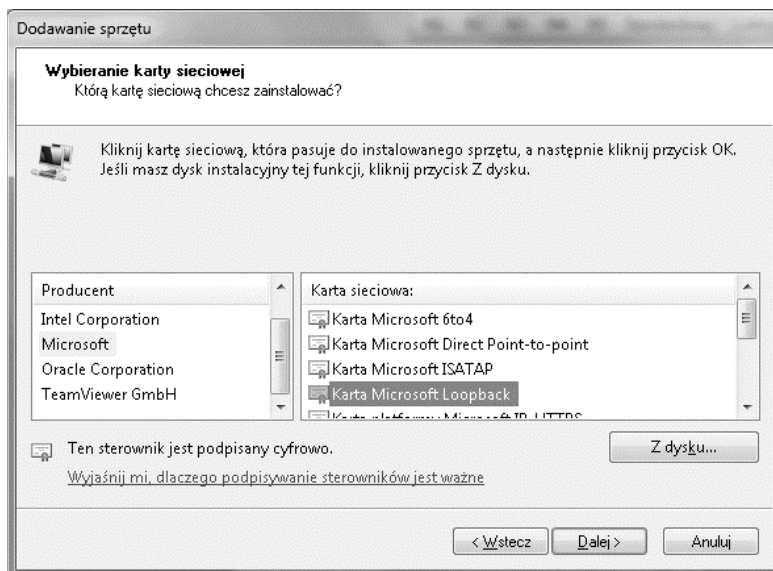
Dodawanie sprzętu

Wybieranie karty sieciowej
Którą kartę sieciową chcesz zainstalować?

Kliknij kartę sieciową, która pasuje do instalowanego sprzętu, a następnie kliknij przycisk OK. Jeśli masz dysk instalacyjny tej funkcji, kliknij przycisk Z dysku.

Producent
Intel Corporation
Microsoft
Oracle Corporation
TeamViewer GmbH

Karta sieciowa:
Karta Microsoft 6to4
Karta Microsoft Direct Point-to-point
Karta Microsoft ISATAP
Karta Microsoft Loopback
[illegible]

Ten sterownik jest podpisany cyfrowo.
Wyjaśnij mi, dlaczego podpisywanie sterowników jest ważne

Z dysku...

< Wstecz
Dalej >
Anuluj